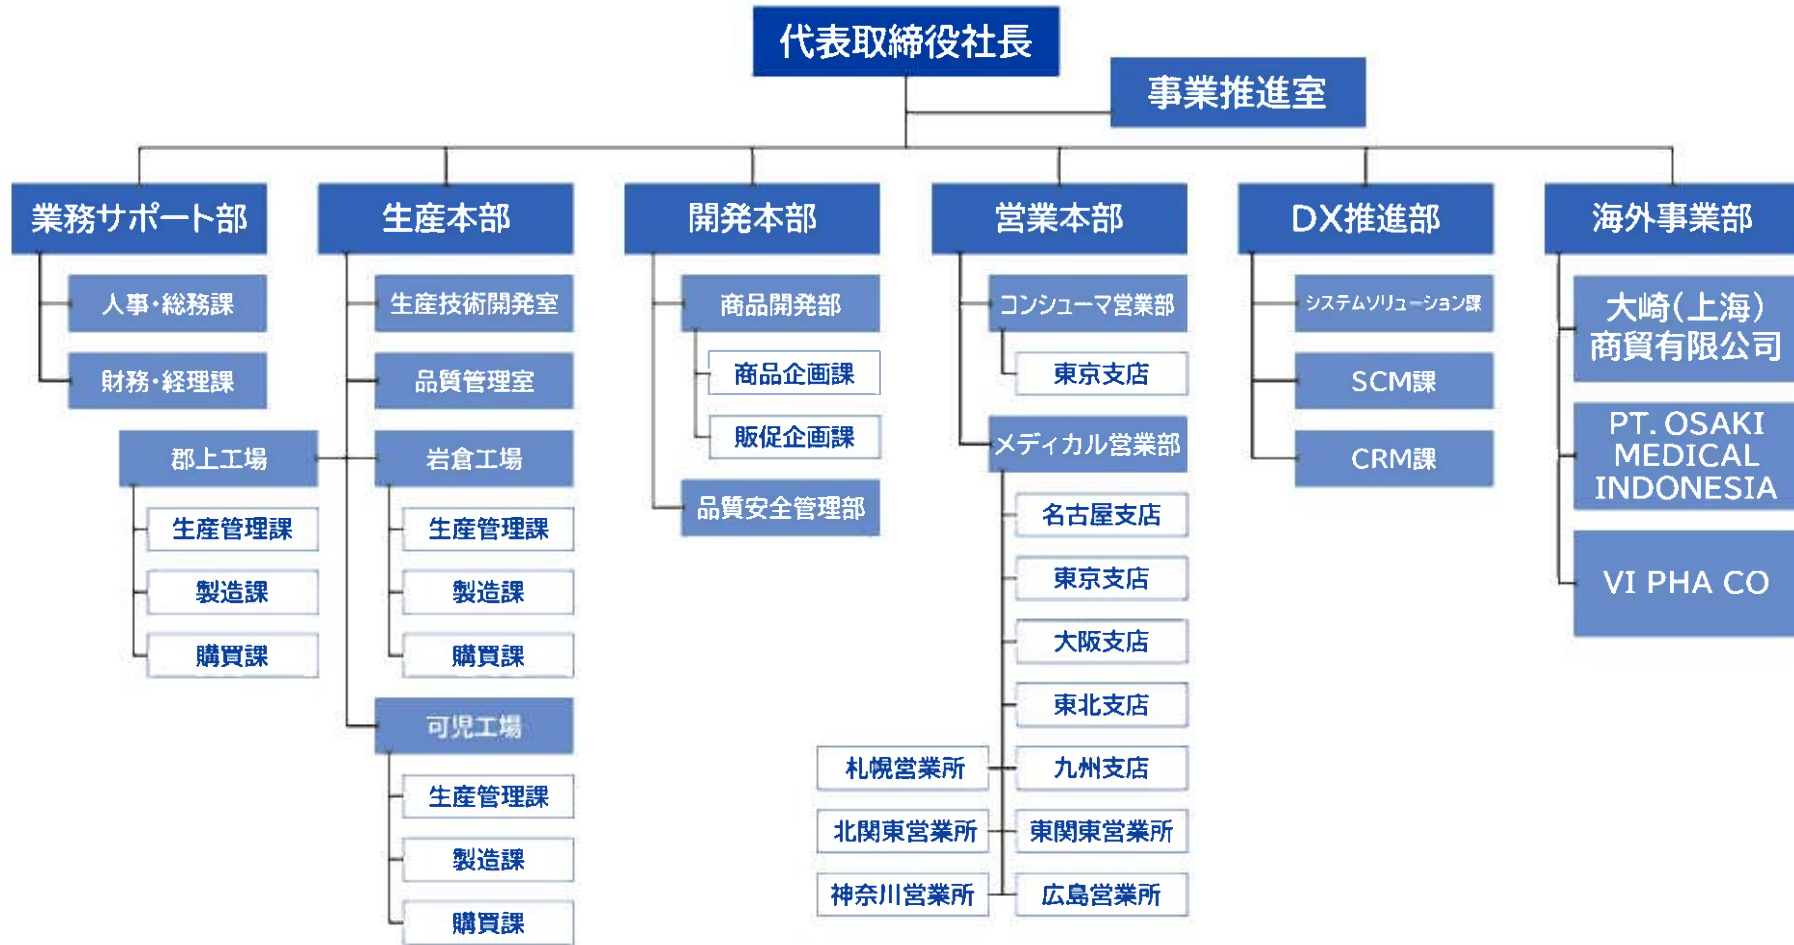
代表取締役社長

事業推進室

業務サポート部
人事・総務課
財務・経理課

生産本部
生産技術開発室
品質管理室
郡上工場
生産管理課
製造課
購買課
岩倉工場
生産管理課
製造課
購買課
可児工場
生産管理課
製造課
購買課

開発本部
商品開発部
商品企画課
販促企画課
品質安全管理部

営業本部
コンシューマ営業部
東京支店
メディカル営業部
名古屋支店
東京支店
大阪支店
東北支店
九州支店
札幌営業所
東関東営業所
北関東営業所
広島営業所
神奈川営業所

DX推進部
システムソリューション課
SCM課
CRM課

海外事業部
大崎(上海)商貿有限公司
PT. OSAKI MEDICAL INDONESIA
VI PHA CO